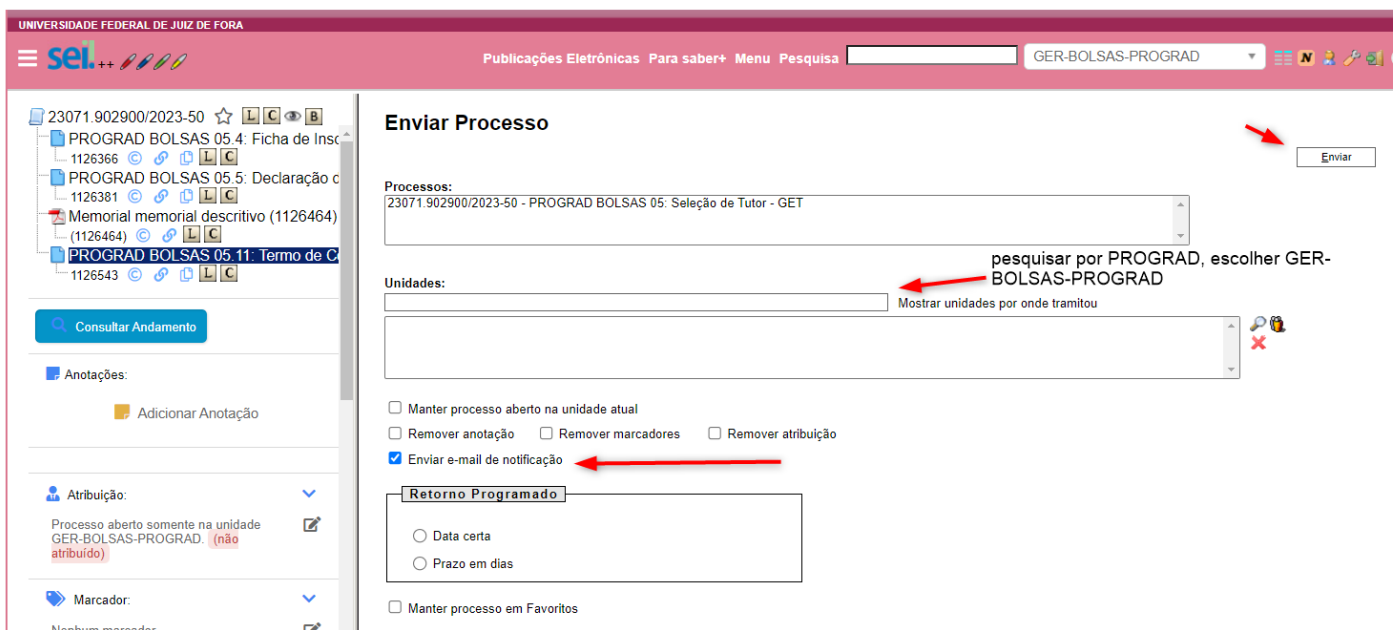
UNIVERSIDADE FEDERAL DE JUIZ DE FORA

sei.++

Publicações Eletrônicas Para saber+ Menu Pesquisa

GER-BOLSAS-PROGRAD

23071.902900/2023-50 L C B

PROGRAD BOLSAS 05.4: Ficha de Insc
1126366 L C
PROGRAD BOLSAS 05.5: Declaração c
1126381 L C
Memorial memorial descritivo (1126464)
(1126464) L C
PROGRAD BOLSAS 05.11: Termo de C
1126543 L C

Consultar Andamento

Anotações:

Adicionar Anotação

Atribuição:

Processo aberto somente na unidade GER-BOLSAS-PROGRAD. (não atribuído)

Marcador:

Nenhum marcador

Enviar Processo

Enviar

Processos:

23071.902900/2023-50 - PROGRAD BOLSAS 05: Seleção de Tutor - GET

pesquisar por PROGRAD, escolher GER-BOLSAS-PROGRAD

Unidades:

Mostrar unidades por onde tramitou

Manter processo aberto na unidade atual

Remover anotação
Remover marcadores
Remover atribuição

Enviar e-mail de notificação

Retorno Programado

Data certa

Prazo em dias

Manter processo em Favoritos